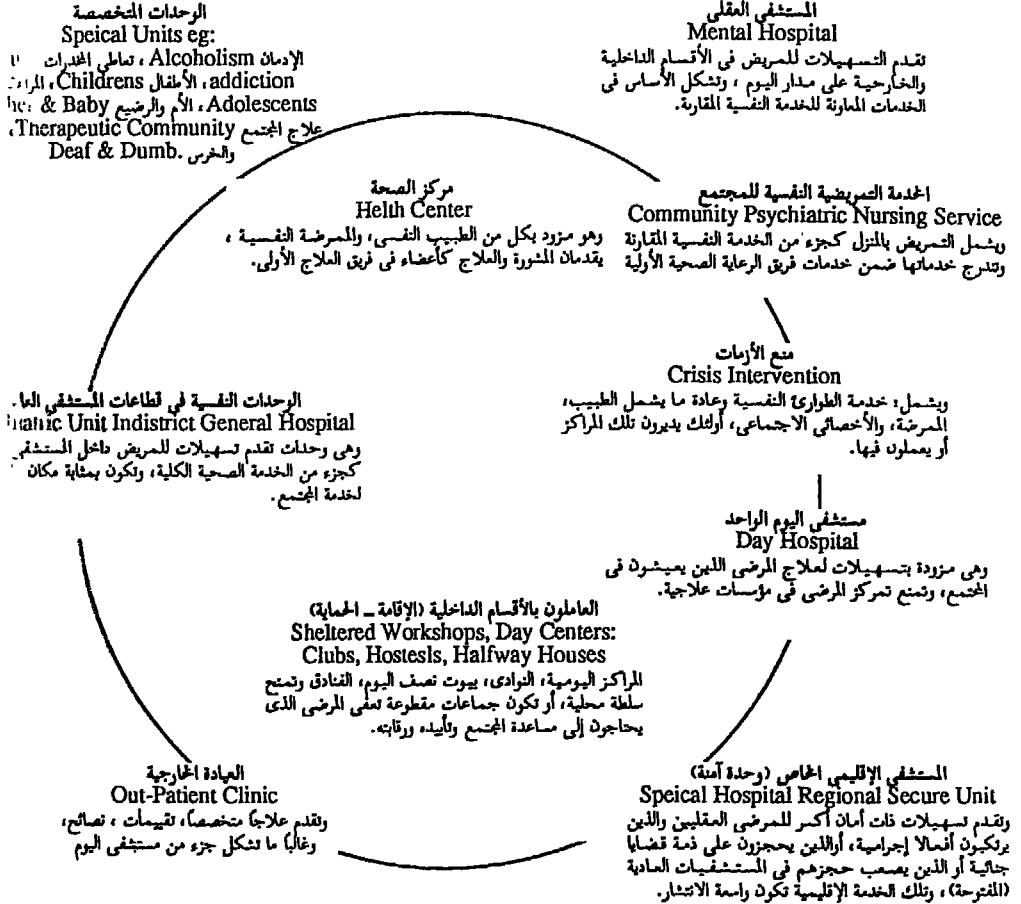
الوحدات المتخصصة
Speical Units eg:
الإدمان Alcoholism ، تعاطي المخدرات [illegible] addiction ، الأطفال Childrens ، المراهقين Adolescents ، الأم والرضيع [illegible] & Baby ، علاج المجتمع Therapeutic Community ، والخرس Deaf & Dumb.

المستشفى العقلى
Mental Hospital
تقدم التسهيلات للمريض فى الأقسام الداخلية والخارجية على مدار اليوم ، وتشكل الأساس فى الخدمات المعاونة للخدمة النفسية المقاربة.

مركز الصحة
Helth Center
وهو مزود بكل من الطبيب النفسى، والممرضة النفسية ، يقدمان المشورة والعلاج كأعضاء فى فريق العلاج الأولى.

الخدمة التمريضية النفسية للمجتمع
Community Psychiatric Nursing Service
ويشمل التمريض بالمنزل كجزء من الخدمة النفسية المقاربة وتندرج خدماتها ضمن خدمات فريق الرعاية الصحية الأولية

منع الأزمات
Crisis Intervention
ويشمل: خدمة الطوارئ النفسية وعادة ما يشمل الطبيب، الممرضة، والأخصائى الاجتماعى، أولئك يديرون تلك المراكز أو يعملون فيها.

الوحدات النفسية فى قطاعات المستشفى العا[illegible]
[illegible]iatric Unit Indistrict General Hospital
وهى وحدات تقدم تسهيلات للمريض داخل المستشف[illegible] كجزء من الخدمة الصحية الكلية، وتكون بمثابة مكان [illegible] لخدمة المجتمع.

مستشفى اليوم الواحد
Day Hospital
وهى مزودة بتسهيلات لعلاج المرضى الذين يعيشون فى المجتمع، وتمنع تمركز المرضى فى مؤسسات علاجية.

العاملون بالأقسام الداخلية (الإقامة ـ الحماية)
Sheltered Workshops, Day Centers: Clubs, Hostesls, Halfway Houses
المراكز اليومية، النوادى، بيوت نصف اليوم، الفنادق وتمنح سلطة محلية، أو تكون جماعات مقطوعة لمعفى المرضى الذى يحتاجون إلى مساعدة المجتمع وتأييده ورقابته.

العيادة الخارجية
Out-Patient Clinic
وتقدم علاجاً متخصصاً، تقييمات ، نصائح، وغالباً ما تشكل جزء من مستشفى اليوم

المستشفى الإقليمى الخاص (وحدة آمنة)
Speical Hospital Regional Secure Unit
وتقدم تسهيلات ذات أمان أكبر للمرضى العقليين والذين يرتكبون أفعالا إجرامية، أوالذين يحجزون على ذمة قضايا جنائية أو الذين يصعب حجزهم فى المستشفيات العادية (المفتوحة)، وتلك الخدمة الإقليمية تكون واسعة الانتشار.